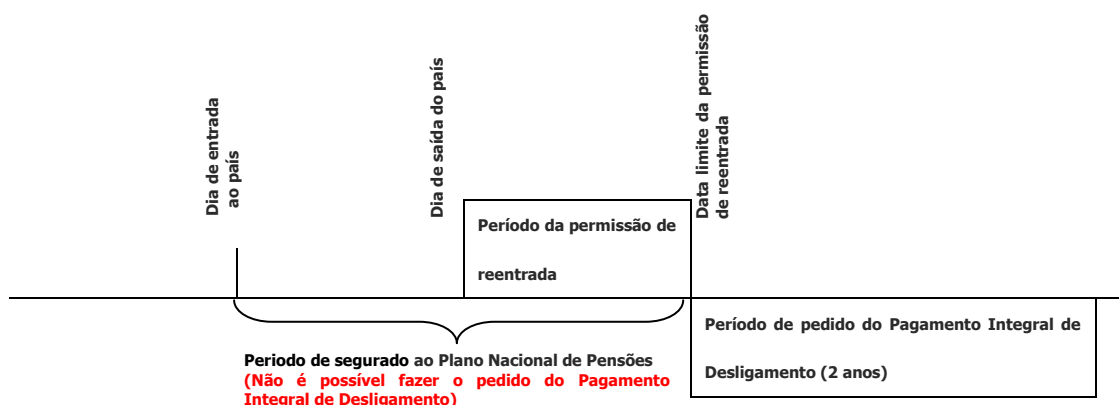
Dia de entrada ao país

Dia de saída do país

Data limite da permissão de reentrada

Período da permissão de reentrada

Periodo de segurado ao Plano Nacional de Pensões
(Não é possível fazer o pedido do Pagamento Integral de Desligamento)

Período de pedido do Pagamento Integral de Desligamento (2 anos)